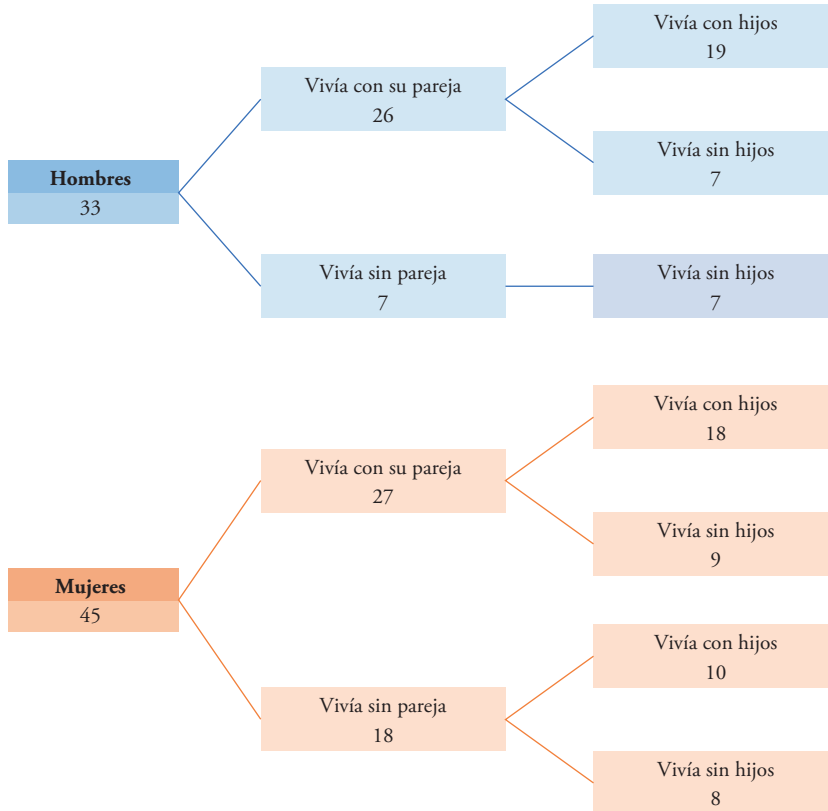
Hombres
33

Vivía con su pareja
26

Vivía con hijos
19

Vivía sin hijos
7

Vivía sin pareja
7

Vivía sin hijos
7

Mujeres
45

Vivía con su pareja
27

Vivía con hijos
18

Vivía sin hijos
9

Vivía sin pareja
18

Vivía con hijos
10

Vivía sin hijos
8